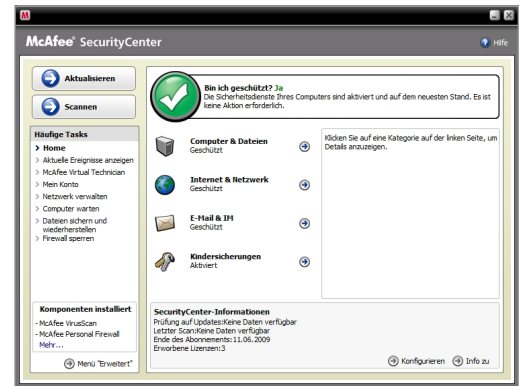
McAfee® SecurityCenter

Hilfe

Aktualisieren

Scannen

Bin ich geschützt? Ja
Die Sicherheitsdienste Ihres Computers sind aktiviert und auf dem neuesten Stand. Es ist keine Aktion erforderlich.

Häufige Tasks
> Home
> Aktuelle Ereignisse anzeigen
> McAfee Virtual Technician
> Mein Konto
> Netzwerk verwalten
> Computer warten
> Dateien sichern und wiederherstellen
> Firewall sperren

Computer & Dateien
Geschützt

Internet & Netzwerk
Geschützt

E-Mail & IM
Geschützt

Kindersicherungen
Aktiviert

Klicken Sie auf eine Kategorie auf der linken Seite, um Details anzuzeigen.

Komponenten installiert
- McAfee VirusScan
- McAfee Personal Firewall
Mehr...

Menü "Erweitert"

SecurityCenter-Informationen
Prüfung auf Updates:Keine Daten verfügbar
Letzter Scan:Keine Daten verfügbar
Ende des Abonnements:11.06.2009
Erworbene Lizenzen:3

Konfigurieren

Info zu